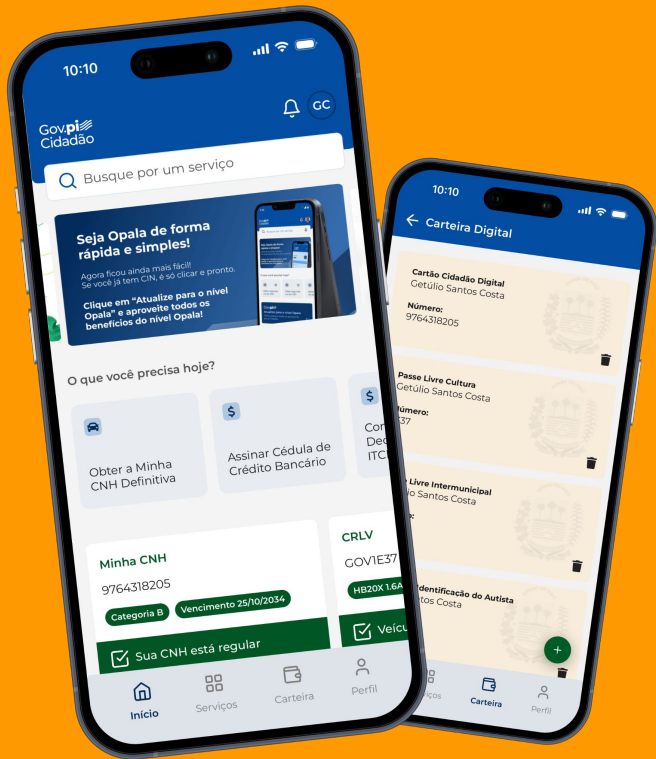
10:10

GC

Gov.pi Cidadão

Busque por um serviço

Seja Opala de forma rápida e simples!

Agora ficou ainda mais fácil! Se você já tem CIN, é só clicar e pronto.

Clique em "Atualize para o nível Opala" e aproveite todos os benefícios do nível Opala!

O que você precisa hoje?

Obter a Minha CNH Definitiva

Assinar Cédula de Crédito Bancário

Co Dec ITC

Minha CNH

9764318205

Categoria B

Vencimento 25/10/2034

Sua CNH está regular

CRLV

GOV1E37

HB20X 1.6A

Veícu

Início

Serviços

Carteira

Perfil

10:10

Carteira Digital

Cartão Cidadão Digital
Getúlio Santos Costa

Número:
9764318205

Passe Livre Cultura
Getúlio Santos Costa

Número:
37

Livre Intermunicipal
Santos Costa

Identificação do Autista
tos Costa

iços

Carteira

Perfil